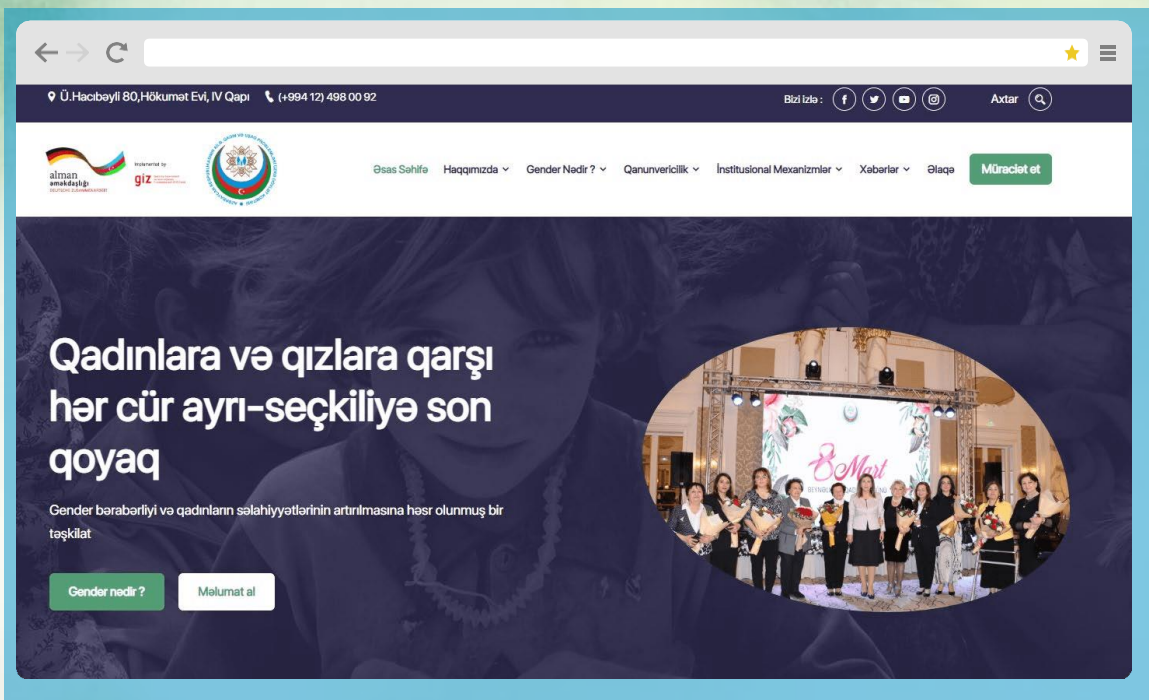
Ü.Hacıbəyli 80,Hökumət Evi, IV Qapı (+994 12) 498 00 92

Bizi izlə : Axtar

alman əməkdaşlığı DEUTSCHE ZUSAMMENARBEIT

Implemented by giz

Əsas Səhifə Haqqımızda Gender Nədir ? Qanunvericilik İnstitusional Mexanizmlər Xəbərlər Əlaqə Müraciət et

Qadınlara və qızlara qarşı hər cür ayrı-seçkiliyə son qoyaq

Gender bərabərliyi və qadınların səlahiyyətlərinin artırılmasına həsr olunmuş bir təşkilat

Gender nədir ? Məlumat al

8 Mart